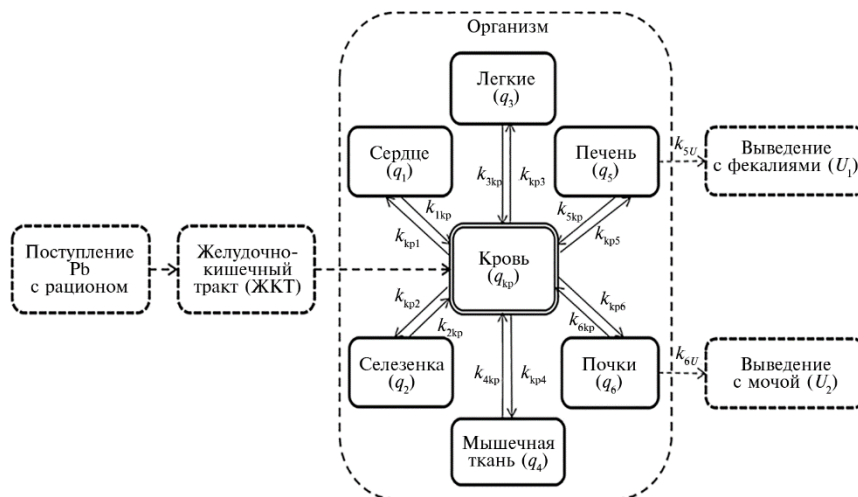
Организм

Легкие ($q_3$)

Сердце ($q_1$)

Печень ($q_5$)

$k_{5U}$

Выведение с фекалиями ($U_1$)

$k_{3\text{кр}}$ $k_{\text{кр}3}$

$k_{1\text{кр}}$

$k_{\text{кр}1}$

$k_{5\text{кр}}$

$k_{\text{кр}5}$

Поступление Pb с рационом

Желудочно-кишечный тракт (ЖКТ)

Кровь ($q_{\text{кр}}$)

$k_{\text{кр}2}$

$k_{2\text{кр}}$

$k_{\text{кр}6}$

$k_{6\text{кр}}$

Селезенка ($q_2$)

$k_{4\text{кр}}$ $k_{\text{кр}4}$

Почки ($q_6$)

$k_{6U}$

Выведение с мочой ($U_2$)

Мышечная ткань ($q_4$)